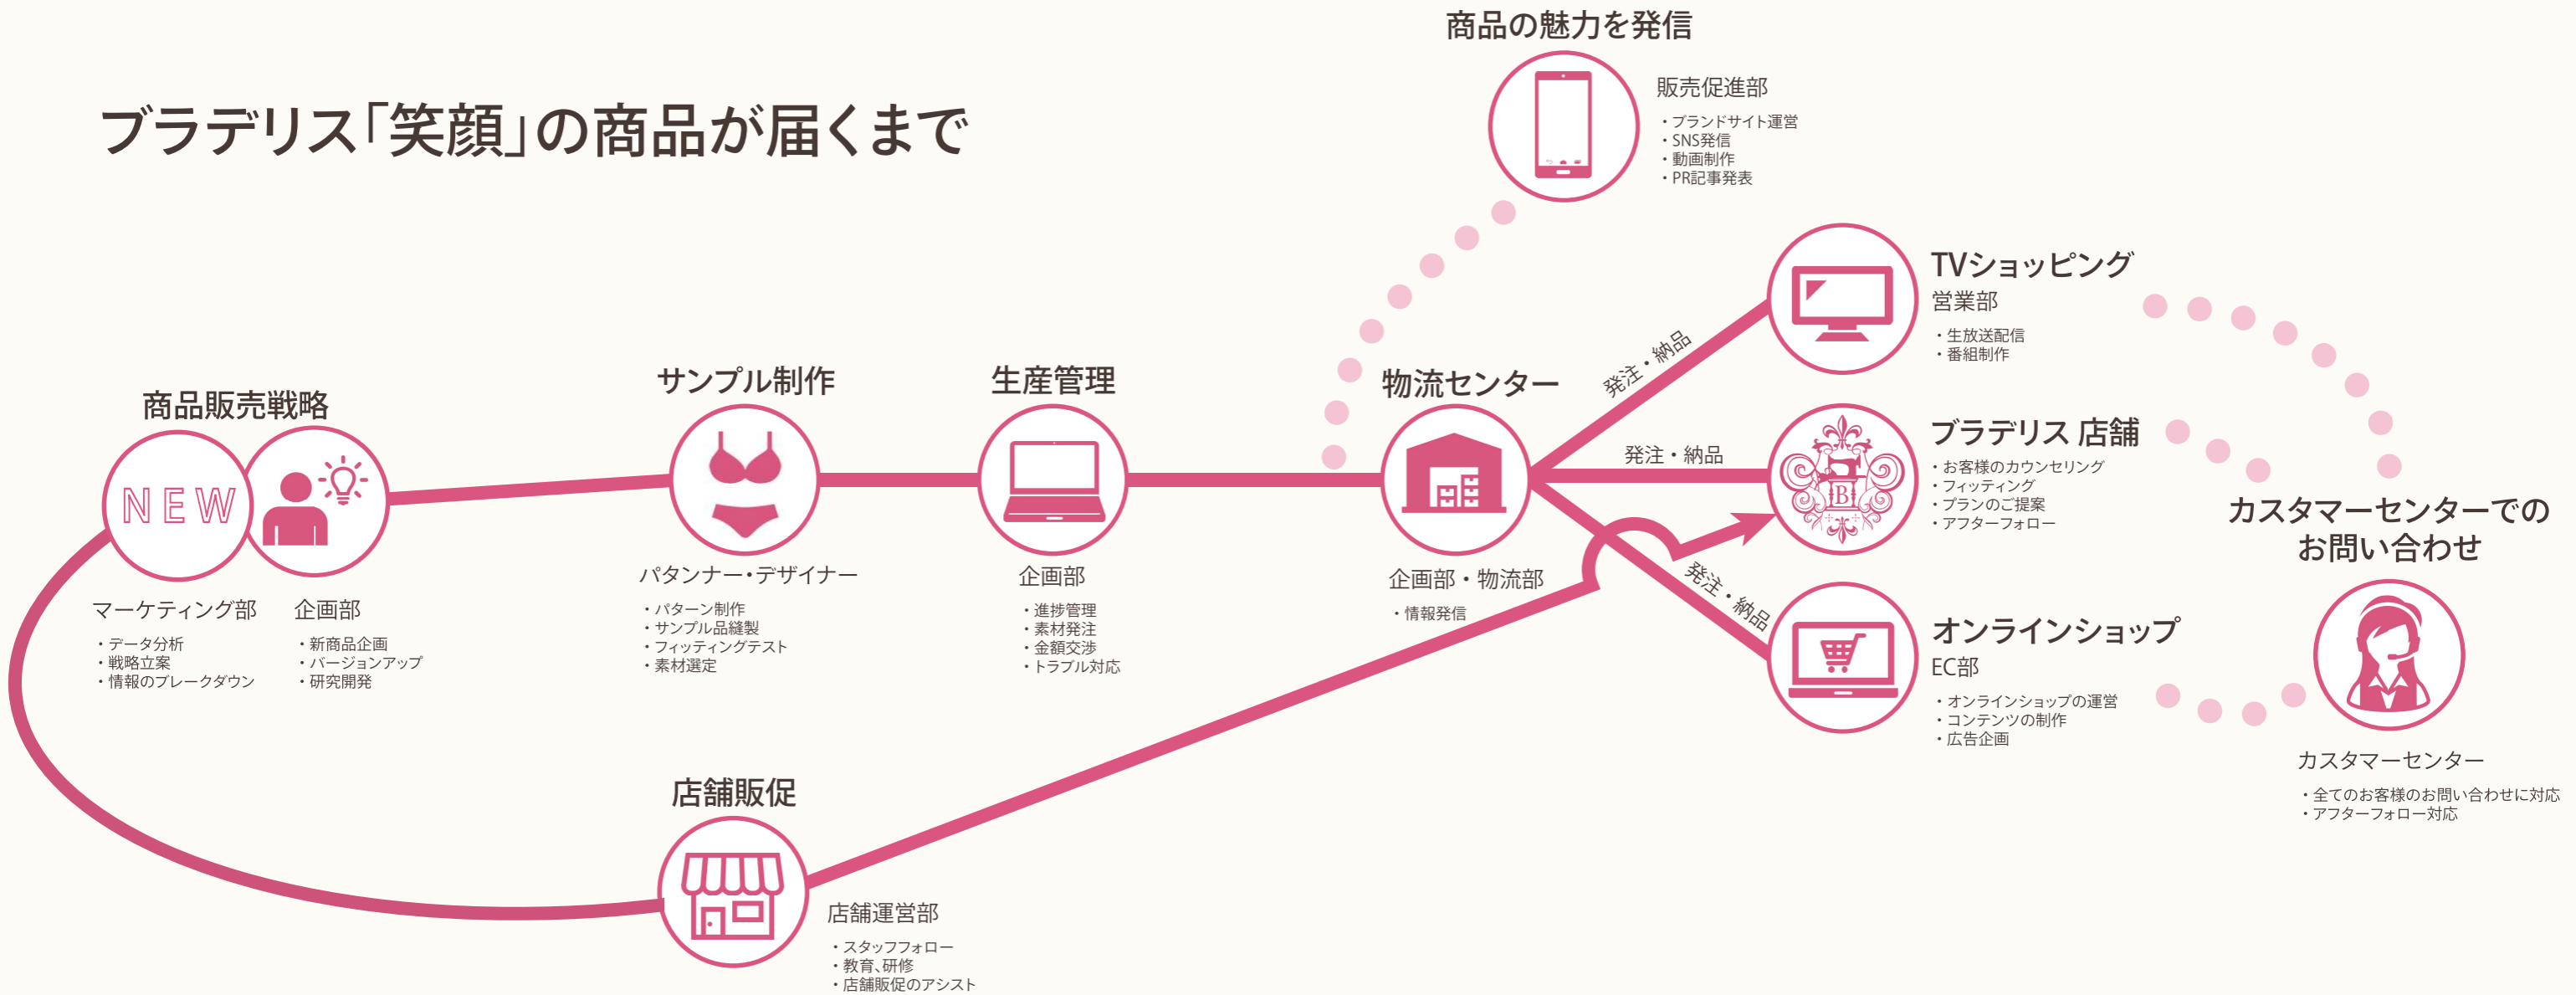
ブラデリス「笑顔」の商品が届くまで

商品販売戦略

NEW

マーケティング部
・データ分析
・戦略立案
・情報のブレークダウン

企画部
・新商品企画
・バージョンアップ
・研究開発

サンプル制作

パタンナー・デザイナー
・パターン制作
・サンプル品縫製
・フィッティングテスト
・素材選定

生産管理

企画部
・進捗管理
・素材発注
・金額交渉
・トラブル対応

物流センター

企画部・物流部
・情報発信

商品の魅力を発信

販売促進部
・ブランドサイト運営
・SNS発信
・動画制作
・PR記事発表

発注・納品

発注・納品

発注・納品

TVショッピング
営業部
・生放送配信
・番組制作

ブラデリス 店舗
・お客様のカウンセリング
・フィッティング
・プランのご提案
・アフターフォロー

オンラインショップ
EC部
・オンラインショップの運営
・コンテンツの制作
・広告企画

カスタマーセンターでの
お問い合わせ

カスタマーセンター
・全てのお客様のお問い合わせに対応
・アフターフォロー対応

店舗販促

店舗運営部
・スタッフフォロー
・教育、研修
・店舗販促のアシスト